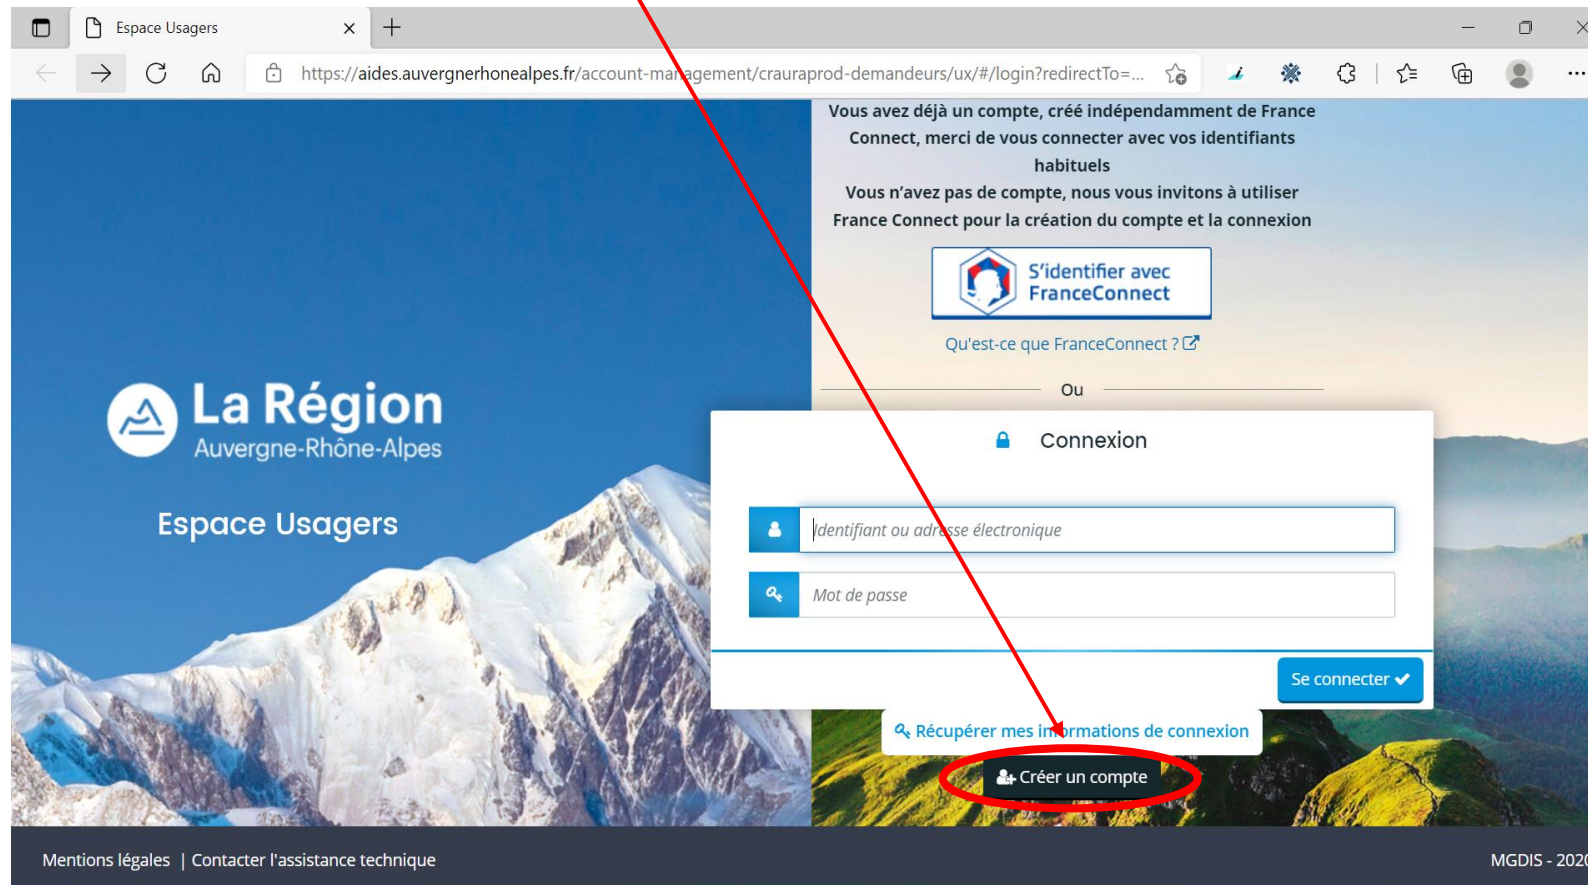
Espace Usagers

https://aides.auvergnerhonealpes.fr/account-management/crauraprod-demandeurs/ux/#/login?redirectTo=...

La Région
Auvergne-Rhône-Alpes

Espace Usagers

Vous avez déjà un compte, créé indépendamment de France Connect, merci de vous connecter avec vos identifiants habituels
Vous n'avez pas de compte, nous vous invitons à utiliser France Connect pour la création du compte et la connexion

S'identifier avec FranceConnect

Qu'est-ce que FranceConnect ?

Ou

Connexion

Identifiant ou adresse électronique

Mot de passe

Se connecter

Récupérer mes informations de connexion

Créer un compte

Mentions légales | Contacter l'assistance technique

MGDIS - 202